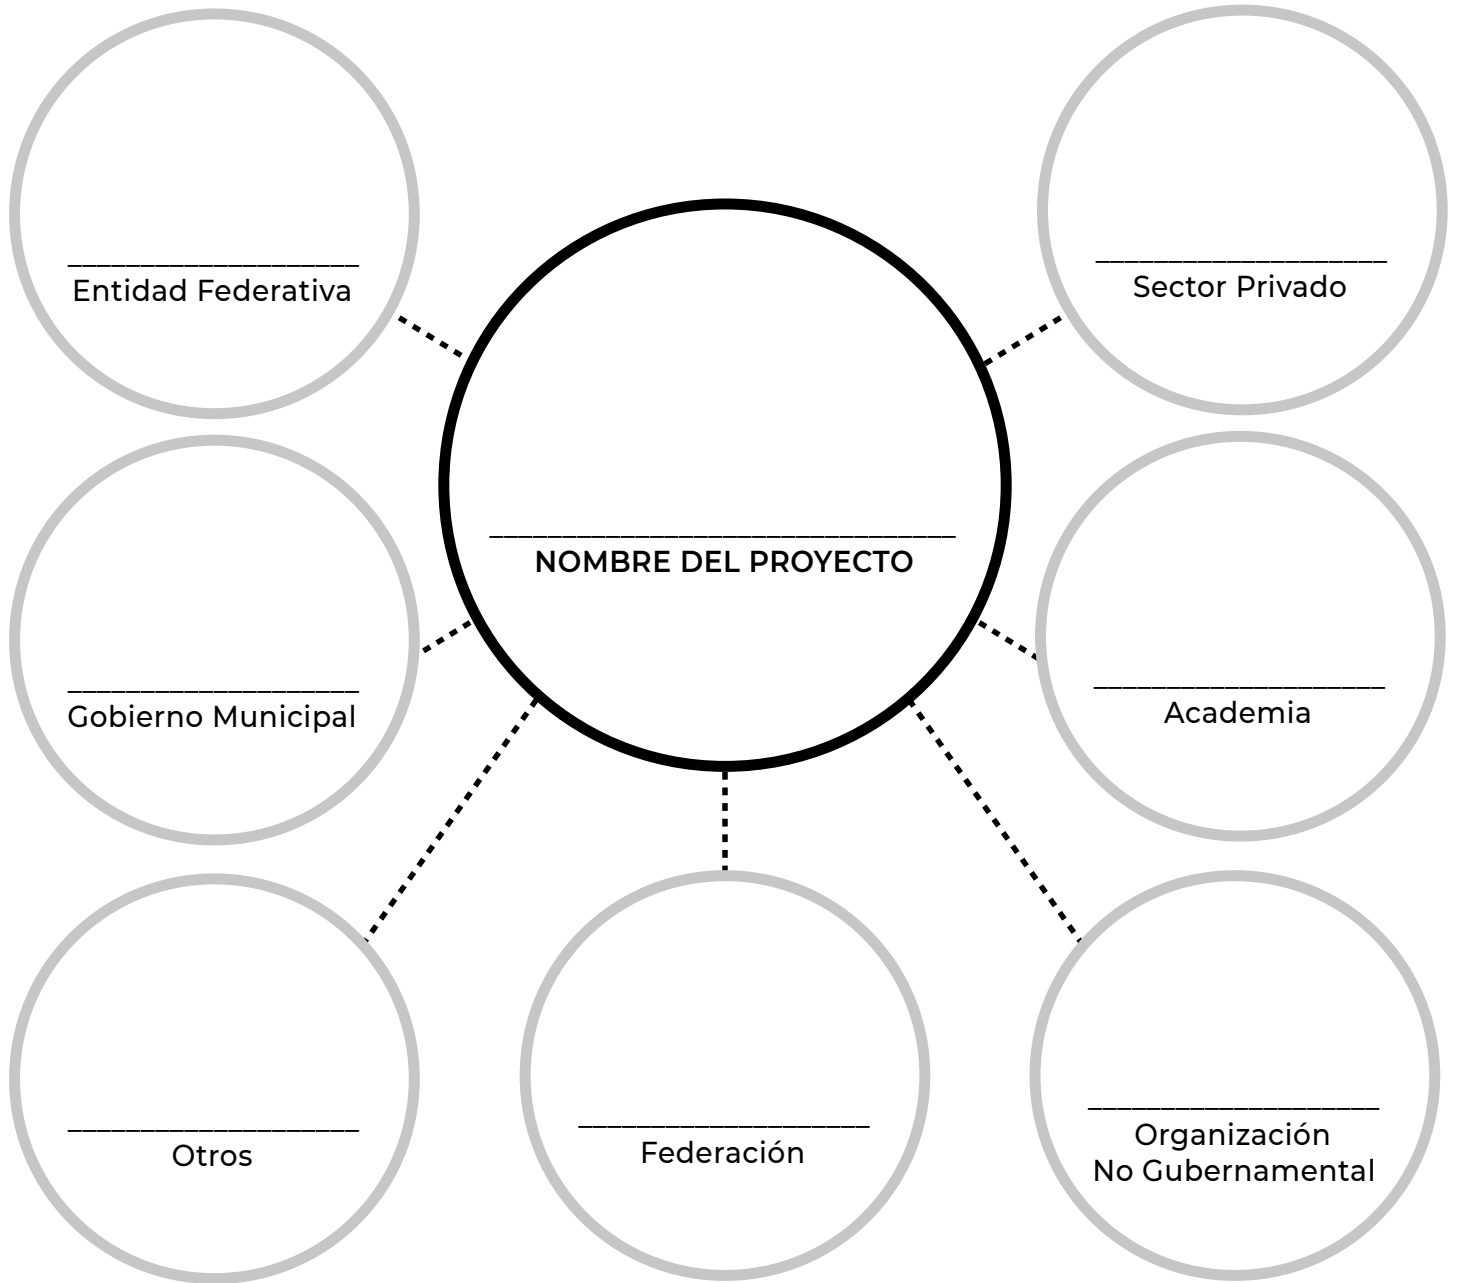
____________________
Entidad Federativa

____________________
Sector Privado

______________________________
NOMBRE DEL PROYECTO

____________________
Gobierno Municipal

____________________
Academia

____________________
Otros

____________________
Federación

____________________
Organización
No Gubernamental